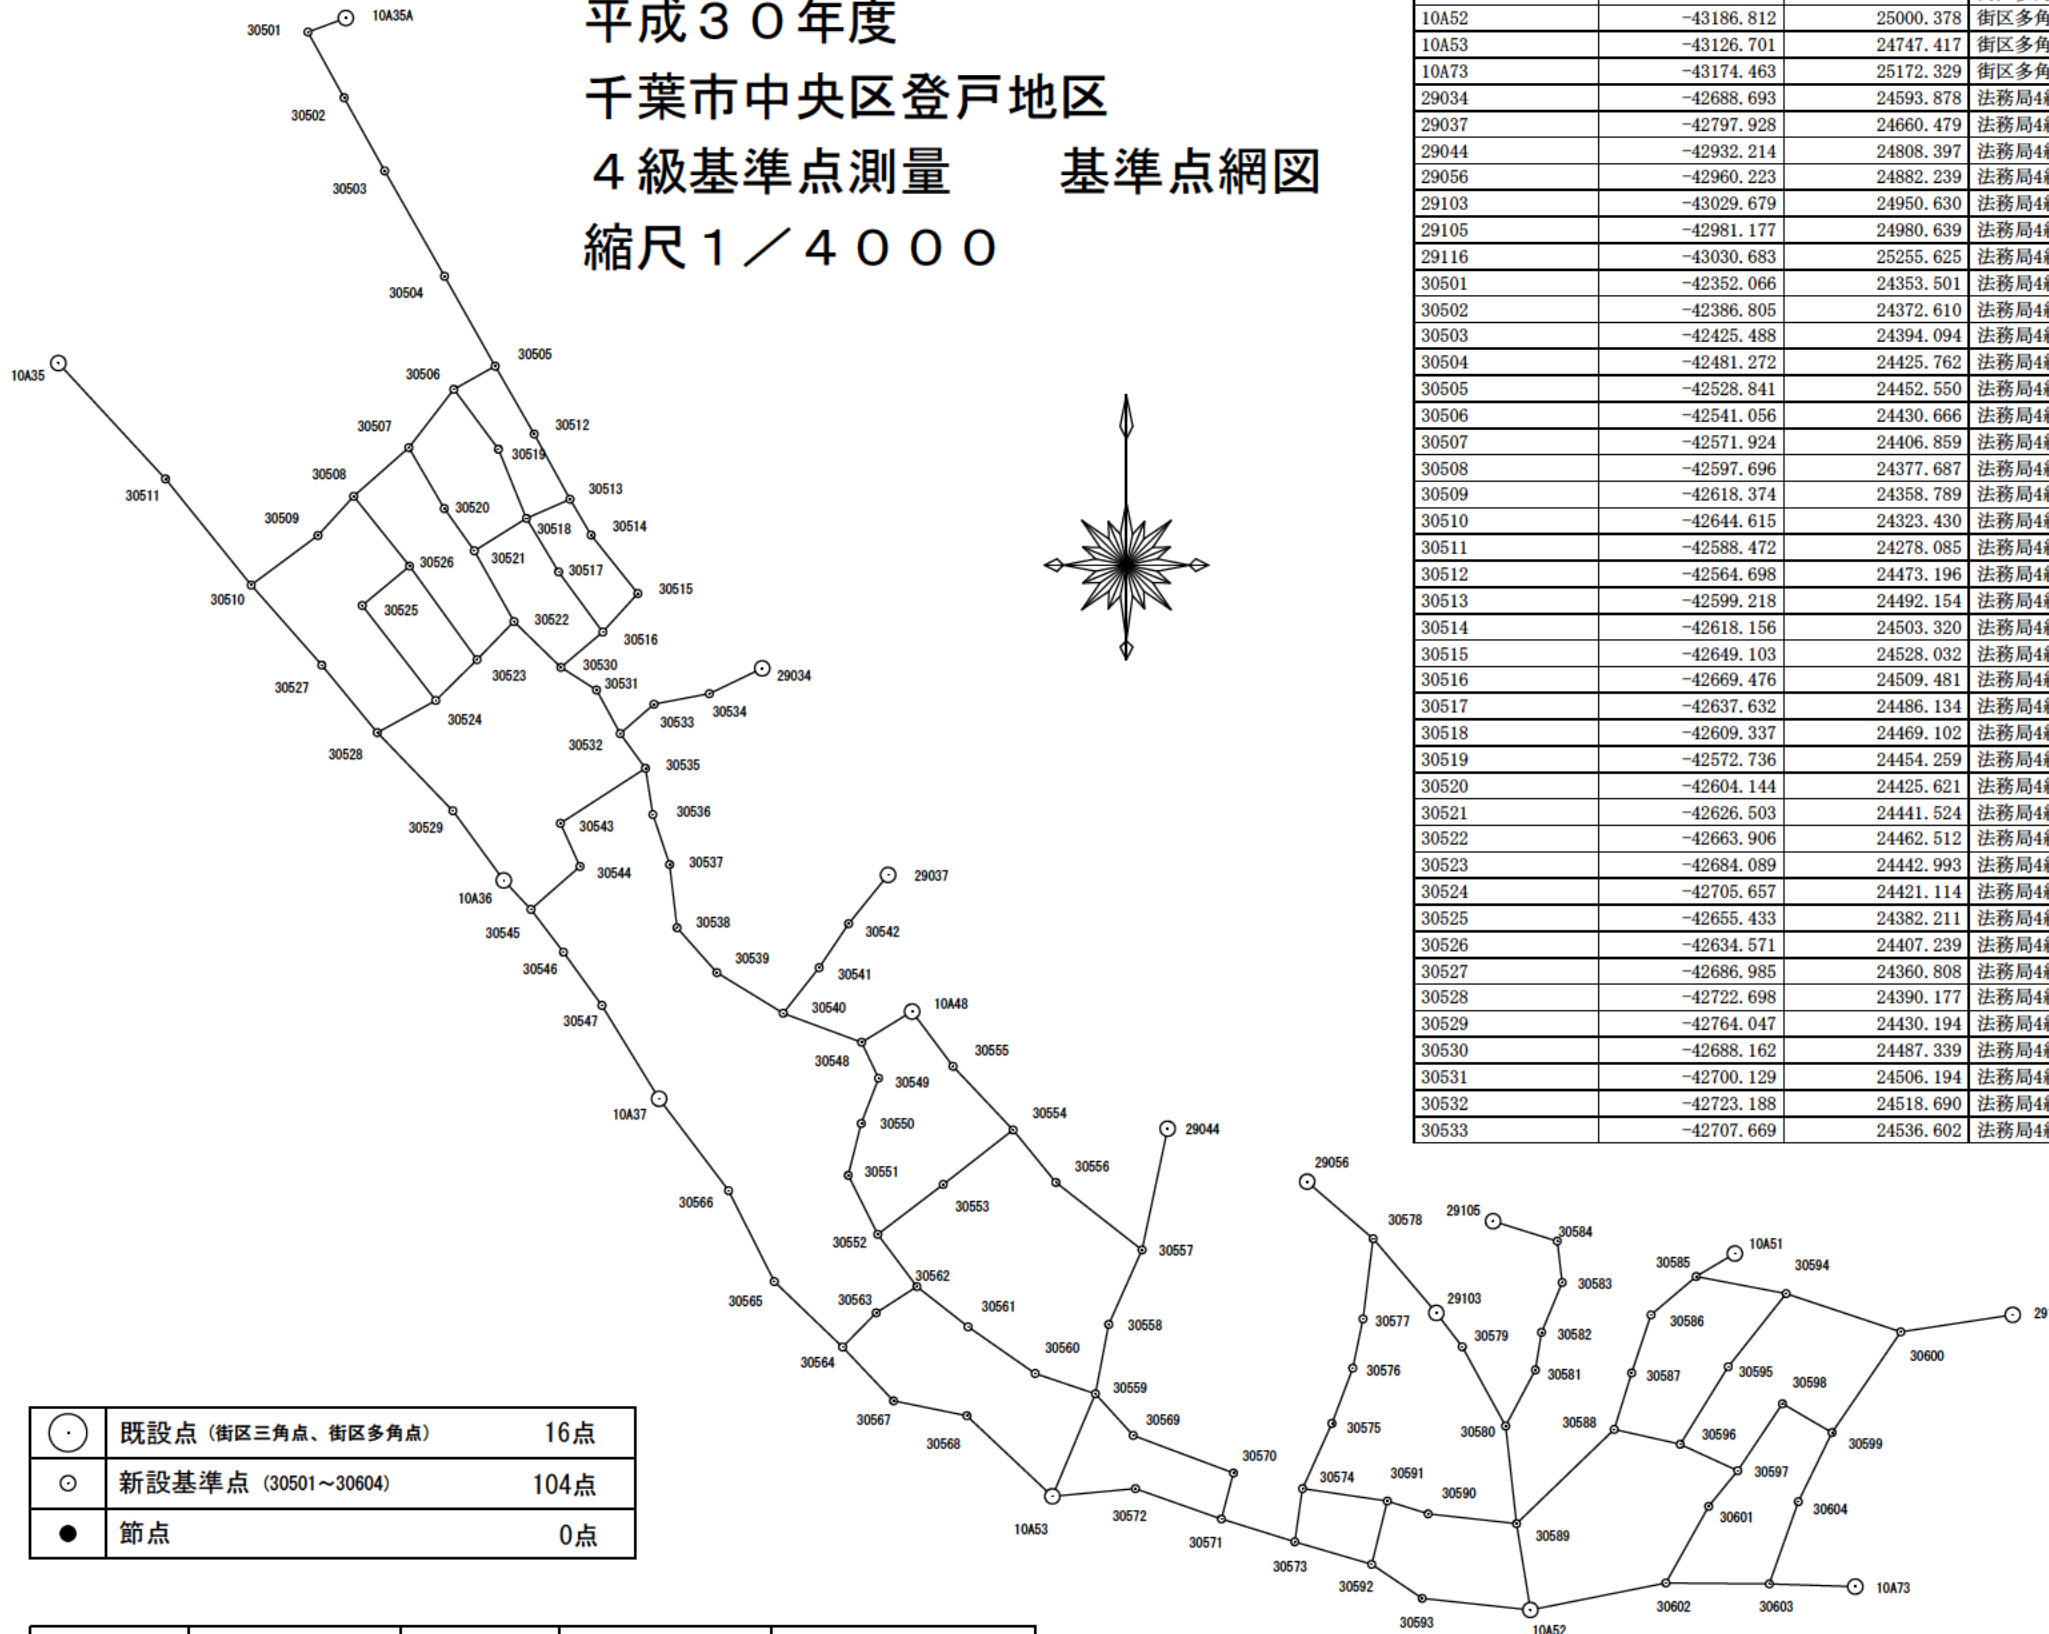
平成３０年度
千葉市中央区登戸地区
４級基準点測量　　基準点網図
縮尺１／４０００

| 10A52 | -43186.812 | 25000.378 | 街区多角 |
|---|---|---|---|
| 10A53 | -43126.701 | 24747.417 | 街区多角 |
| 10A73 | -43174.463 | 25172.329 | 街区多角 |
| 29034 | -42688.693 | 24593.878 | 法務局4 |
| 29037 | -42797.928 | 24660.479 | 法務局4 |
| 29044 | -42932.214 | 24808.397 | 法務局4 |
| 29056 | -42960.223 | 24882.239 | 法務局4 |
| 29103 | -43029.679 | 24950.630 | 法務局4 |
| 29105 | -42981.177 | 24980.639 | 法務局4 |
| 29116 | -43030.683 | 25255.625 | 法務局4 |
| 30501 | -42352.066 | 24353.501 | 法務局4 |
| 30502 | -42386.805 | 24372.610 | 法務局4 |
| 30503 | -42425.488 | 24394.094 | 法務局4 |
| 30504 | -42481.272 | 24425.762 | 法務局4 |
| 30505 | -42528.841 | 24452.550 | 法務局4 |
| 30506 | -42541.056 | 24430.666 | 法務局4 |
| 30507 | -42571.924 | 24406.859 | 法務局4 |
| 30508 | -42597.696 | 24377.687 | 法務局4 |
| 30509 | -42618.374 | 24358.789 | 法務局4 |
| 30510 | -42644.615 | 24323.430 | 法務局4 |
| 30511 | -42588.472 | 24278.085 | 法務局4 |
| 30512 | -42564.698 | 24473.196 | 法務局4 |
| 30513 | -42599.218 | 24492.154 | 法務局4 |
| 30514 | -42618.156 | 24503.320 | 法務局4 |
| 30515 | -42649.103 | 24528.032 | 法務局4 |
| 30516 | -42669.476 | 24509.481 | 法務局4 |
| 30517 | -42637.632 | 24486.134 | 法務局4 |
| 30518 | -42609.337 | 24469.102 | 法務局4 |
| 30519 | -42572.736 | 24454.259 | 法務局4 |
| 30520 | -42604.144 | 24425.621 | 法務局4 |
| 30521 | -42626.503 | 24441.524 | 法務局4 |
| 30522 | -42663.906 | 24462.512 | 法務局4 |
| 30523 | -42684.089 | 24442.993 | 法務局4 |
| 30524 | -42705.657 | 24421.114 | 法務局4 |
| 30525 | -42655.433 | 24382.211 | 法務局4 |
| 30526 | -42634.571 | 24407.239 | 法務局4 |
| 30527 | -42686.985 | 24360.808 | 法務局4 |
| 30528 | -42722.698 | 24390.177 | 法務局4 |
| 30529 | -42764.047 | 24430.194 | 法務局4 |
| 30530 | -42688.162 | 24487.339 | 法務局4 |
| 30531 | -42700.129 | 24506.194 | 法務局4 |
| 30532 | -42723.188 | 24518.690 | 法務局4 |
| 30533 | -42707.669 | 24536.602 | 法務局4 |

10A35A 30501 30502 30503 30504 30505 10A35 30506 30507 30512 30519 30508 30513 30511 30509 30520 30518 30514 30526 30521 30517 30510 30525 30515 30522 30516 30530 30523 30531 29034 30527 30524 30534 30533 30532 30528 30535 30536 30543 30529 30544 30537 29037 10A36 30545 30538 30542 30546 30539 30541 30547 30540 10A48 30548 30555 30549 10A37 30550 30554 29044 30551 30556 29056 30566 30553 30578 29105 30584 30552 30557 30585 10A51 30594 30562 30583 30565 30563 30561 29103 30586 29 30558 30577 30579 30582 30600 30560 30564 30576 30581 30587 30595 30598 30559 30567 30569 30575 30580 30588 30596 30599 30568 30570 30574 30591 30597 30590 30601 30604 10A53 30572 30571 30589 30573 30592 30593 10A52 30602 30603 10A73

| | 既設点（街区三角点、街区多角点） | 16点 |
|---|---|---|
| | 新設基準点（30501～30604） | 104点 |
| | 節点 | 0点 |